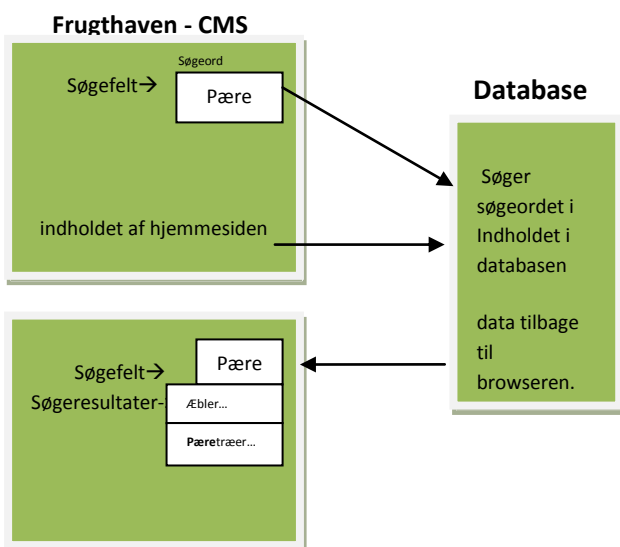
**Frugthaven - CMS**

Søgeord

Søgefelt→ Pære

indholdet af hjemmesiden

**Database**

Søger søgeordet i Indholdet i databasen

data tilbage til browseren.

Søgefelt→ Pære

Søgeresultater-

Æbler…

**Pære**træer…